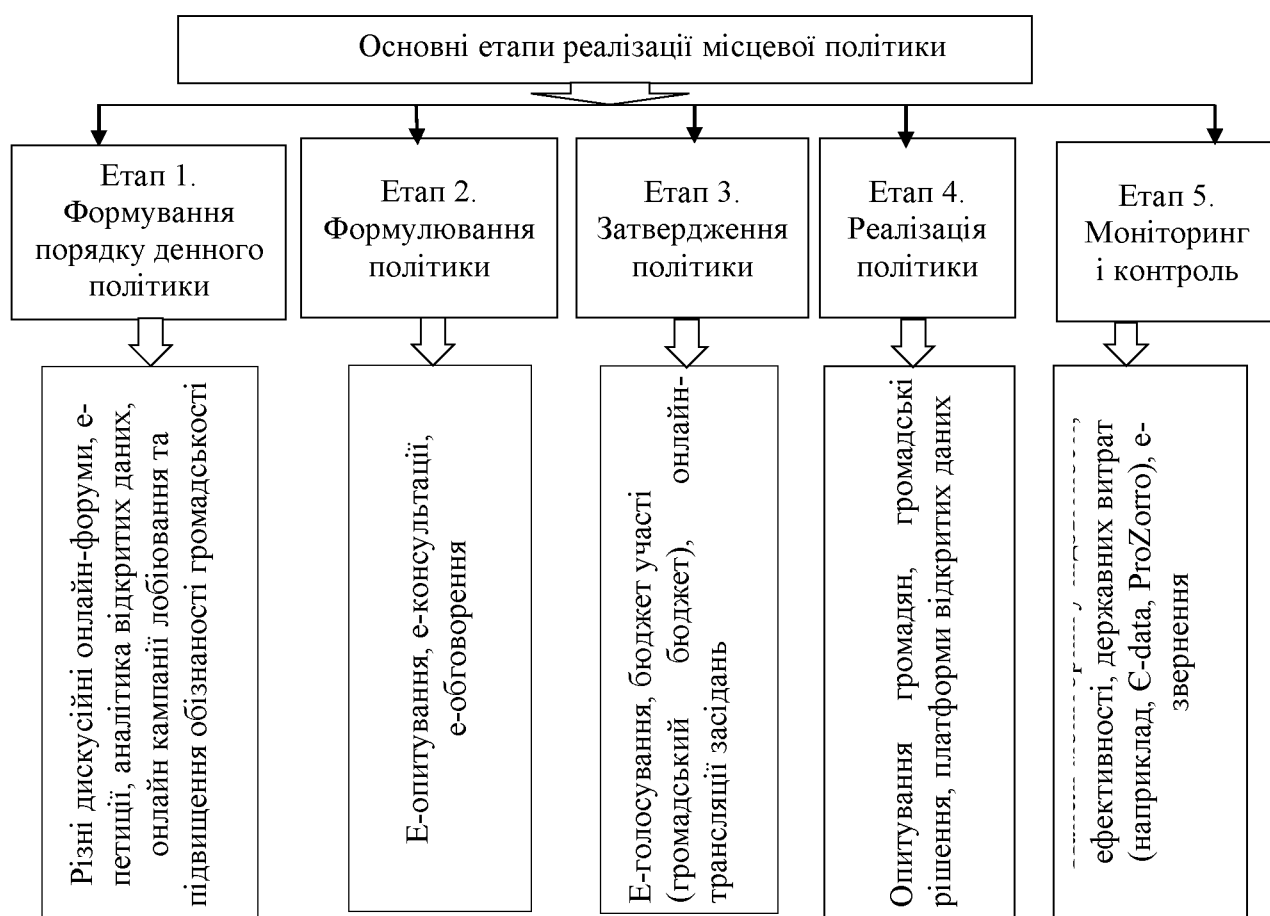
Основні етапи реалізації місцевої політики

Етап 1. Формування порядку денного політики

Різні дискусійні онлайн-форуми, е-петиції, аналітика відкритих даних, онлайн кампанії лобіювання та підвищення обізнаності громадськості

Етап 2. Формулювання політики

Е-опитування, е-консультації, е-обговорення

Етап 3. Затвердження політики

Е-голосування, бюджет участі (громадський бюджет), онлайн-трансляції засідань

Етап 4. Реалізація політики

Опитування громадян, громадські рішення, платформи відкритих даних

Етап 5. Моніторинг і контроль

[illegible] ефективності, державних витрат (наприклад, Є-data, ProZorro), е-звернення